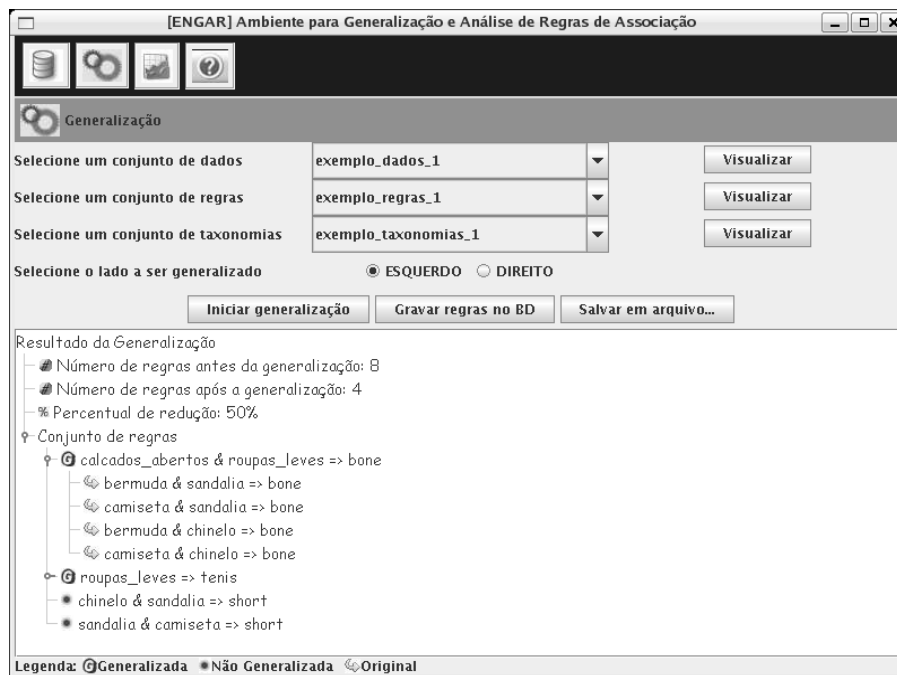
[ENGAR] Ambiente para Generalização e Análise de Regras de Associação

Generalização

Selecione um conjunto de dados | exemplo_dados_1 | Visualizar

Selecione um conjunto de regras | exemplo_regras_1 | Visualizar

Selecione um conjunto de taxonomias | exemplo_taxonomias_1 | Visualizar

Selecione o lado a ser generalizado ESQUERDO DIREITO

Iniciar generalização Gravar regras no BD Salvar em arquivo...

Resultado da Generalização
Número de regras antes da generalização: 8
Número de regras após a generalização: 4
% Percentual de redução: 50%
Conjunto de regras
G calcados_abertos & roupas_leves => bone
bermuda & sandalia => bone
camiseta & sandalia => bone
bermuda & chinelo => bone
camiseta & chinelo => bone
G roupas_leves => tenis
chinelo & sandalia => short
sandalia & camiseta => short

Legenda: G Generalizada Não Generalizada Original